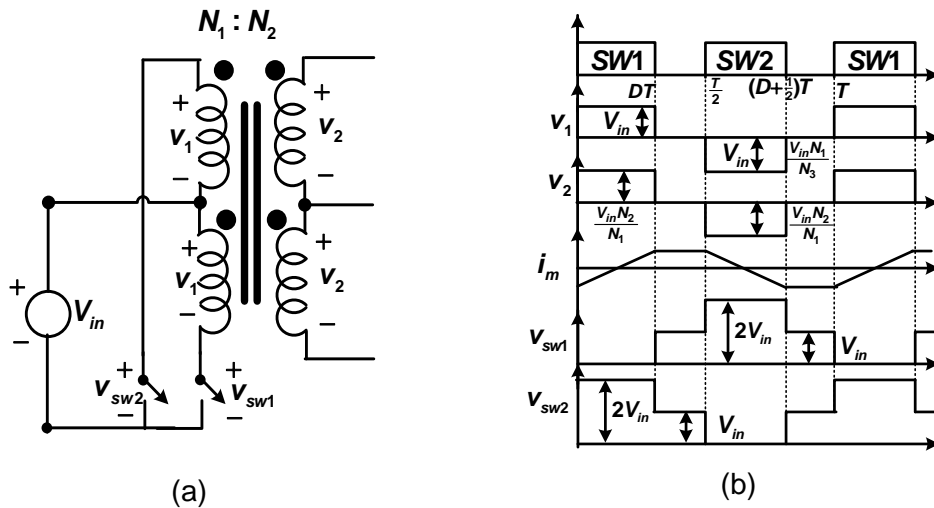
$N_1 : N_2$

+
$v_1$
−
+
$v_2$
−
+
$v_1$
−
+
$v_2$
−
+
$V_{in}$
−
+
$v_{sw2}$
−
+
$v_{sw1}$
−

(a)

SW1
SW2
SW1
DT
$\frac{T}{2}$
$(D+\frac{1}{2})T$
T
$v_1$
$V_{in}$
$V_{in}$
$\frac{V_{in}N_1}{N_3}$
$v_2$
$\frac{V_{in}N_2}{N_1}$
$\frac{V_{in}N_2}{N_1}$
$i_m$
$v_{sw1}$
$2V_{in}$
$V_{in}$
$v_{sw2}$
$2V_{in}$
$V_{in}$

(b)